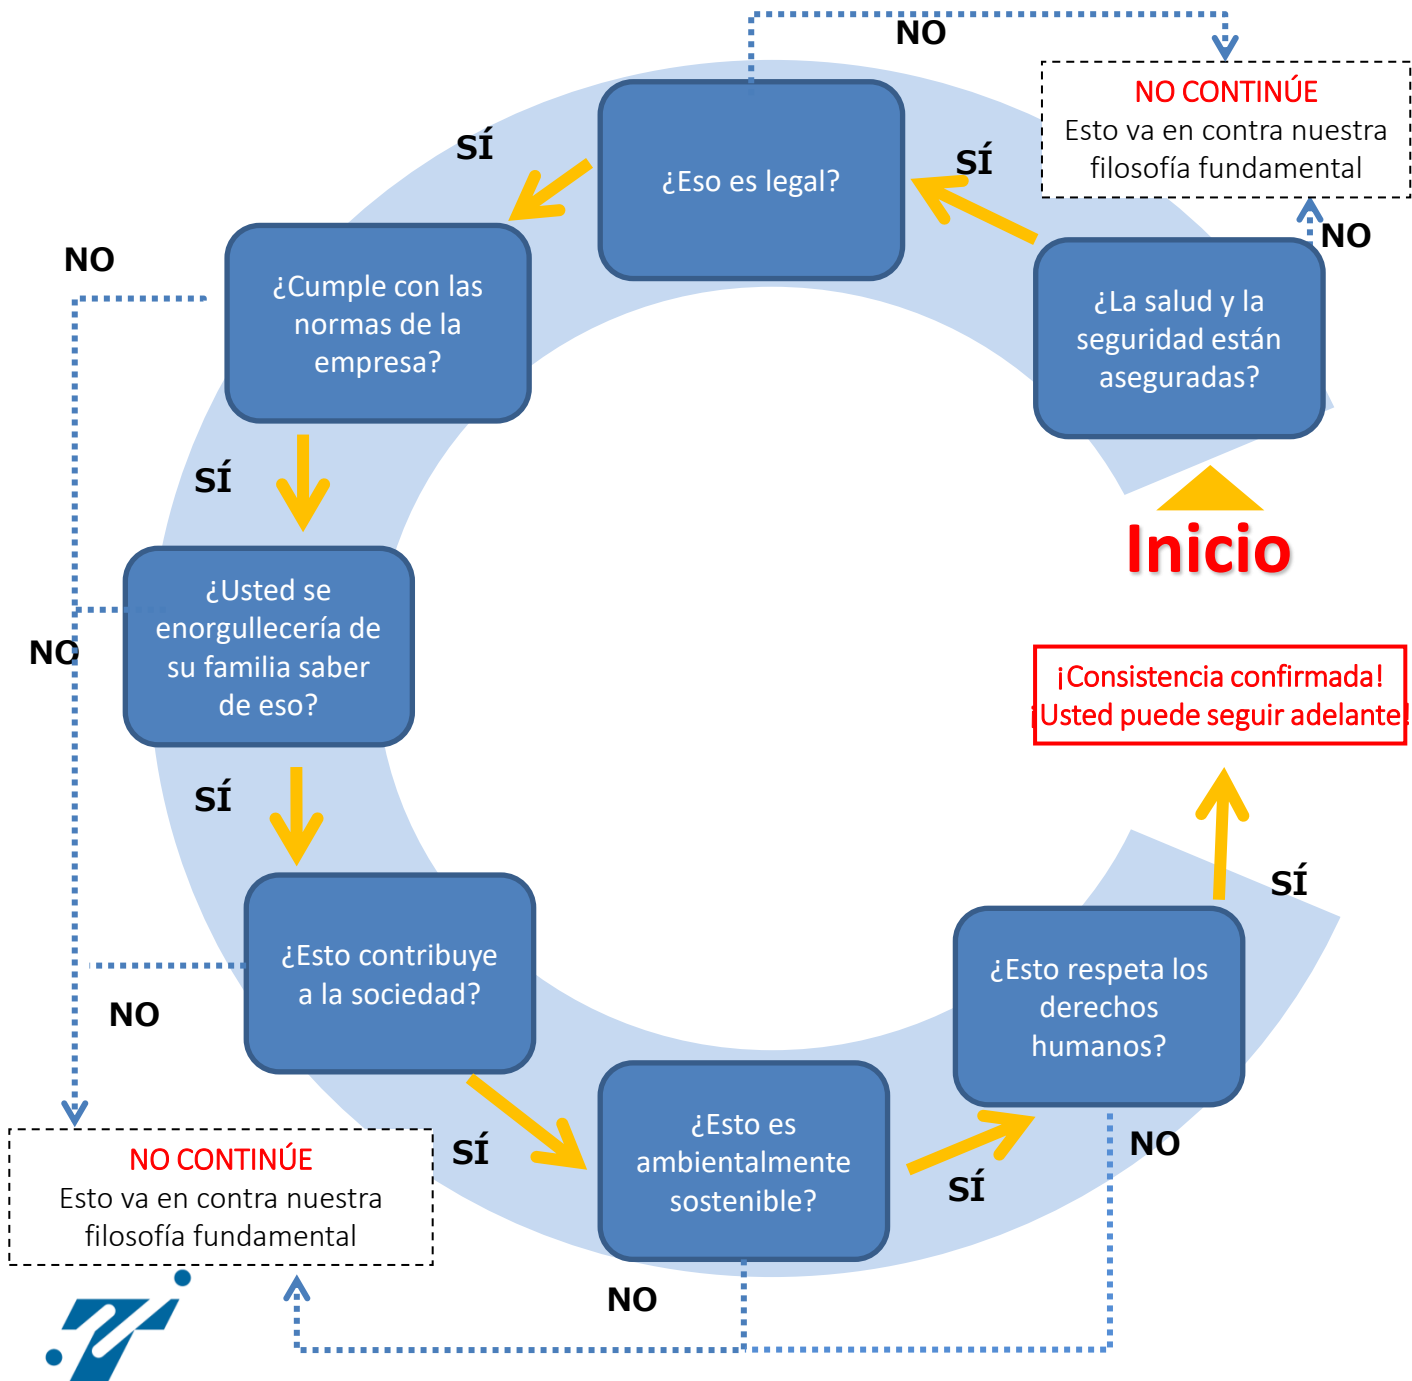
NO

NO CONTINÚE
Esto va en contra nuestra filosofía fundamental

SÍ

¿Eso es legal?

SÍ

NO

¿Cumple con las normas de la empresa?

¿La salud y la seguridad están aseguradas?

SÍ

Inicio

¿Usted se enorgullecería de su familia saber de eso?

NO

¡Consistencia confirmada! ¡Usted puede seguir adelante!

SÍ

SÍ

¿Esto contribuye a la sociedad?

¿Esto respeta los derechos humanos?

NO

NO

¿Esto es ambientalmente sostenible?

SÍ

SÍ

NO CONTINÚE
Esto va en contra nuestra filosofía fundamental

NO